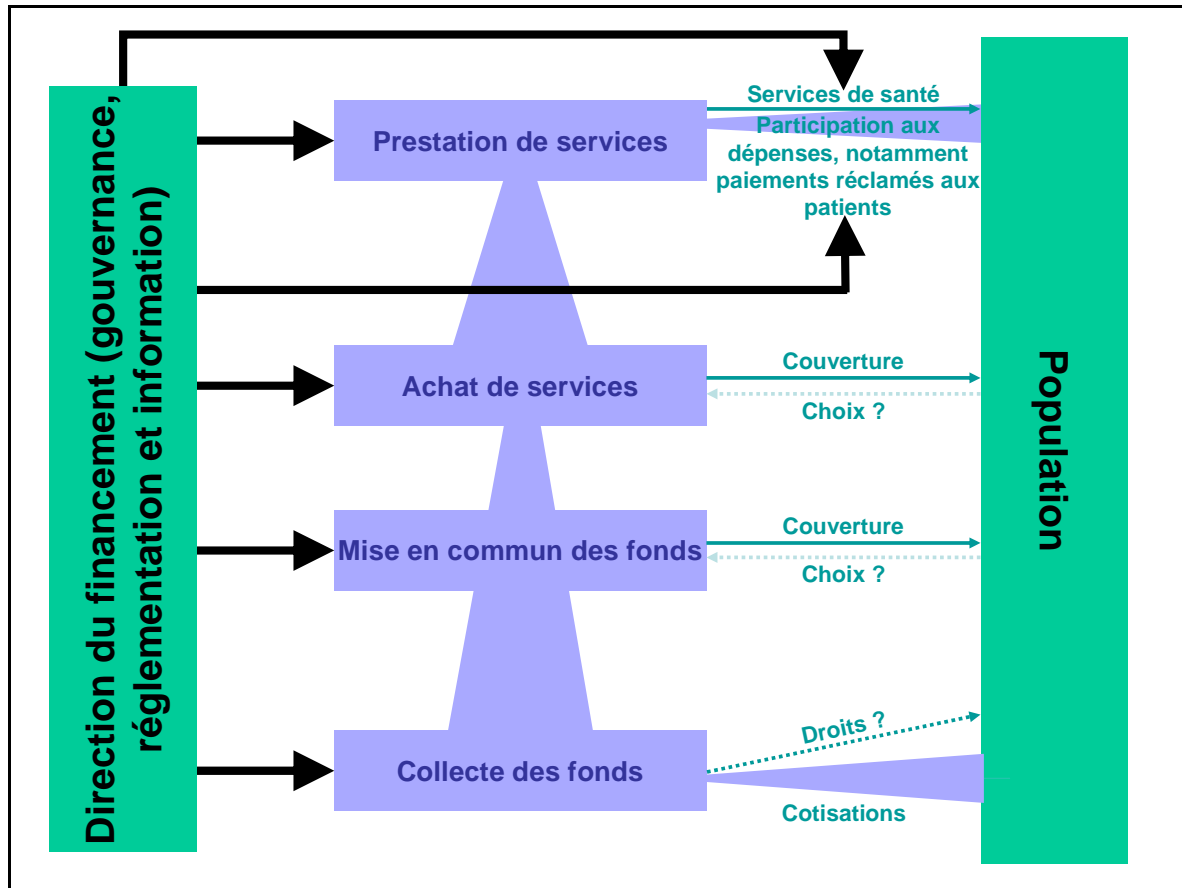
Direction du financement (gouvernance, réglementation et information)

Prestation de services

Services de santé

Participation aux dépenses, notamment paiements réclamés aux patients

Achat de services

Couverture

Choix ?

Mise en commun des fonds

Couverture

Choix ?

Collecte des fonds

Droits ?

Cotisations

Population